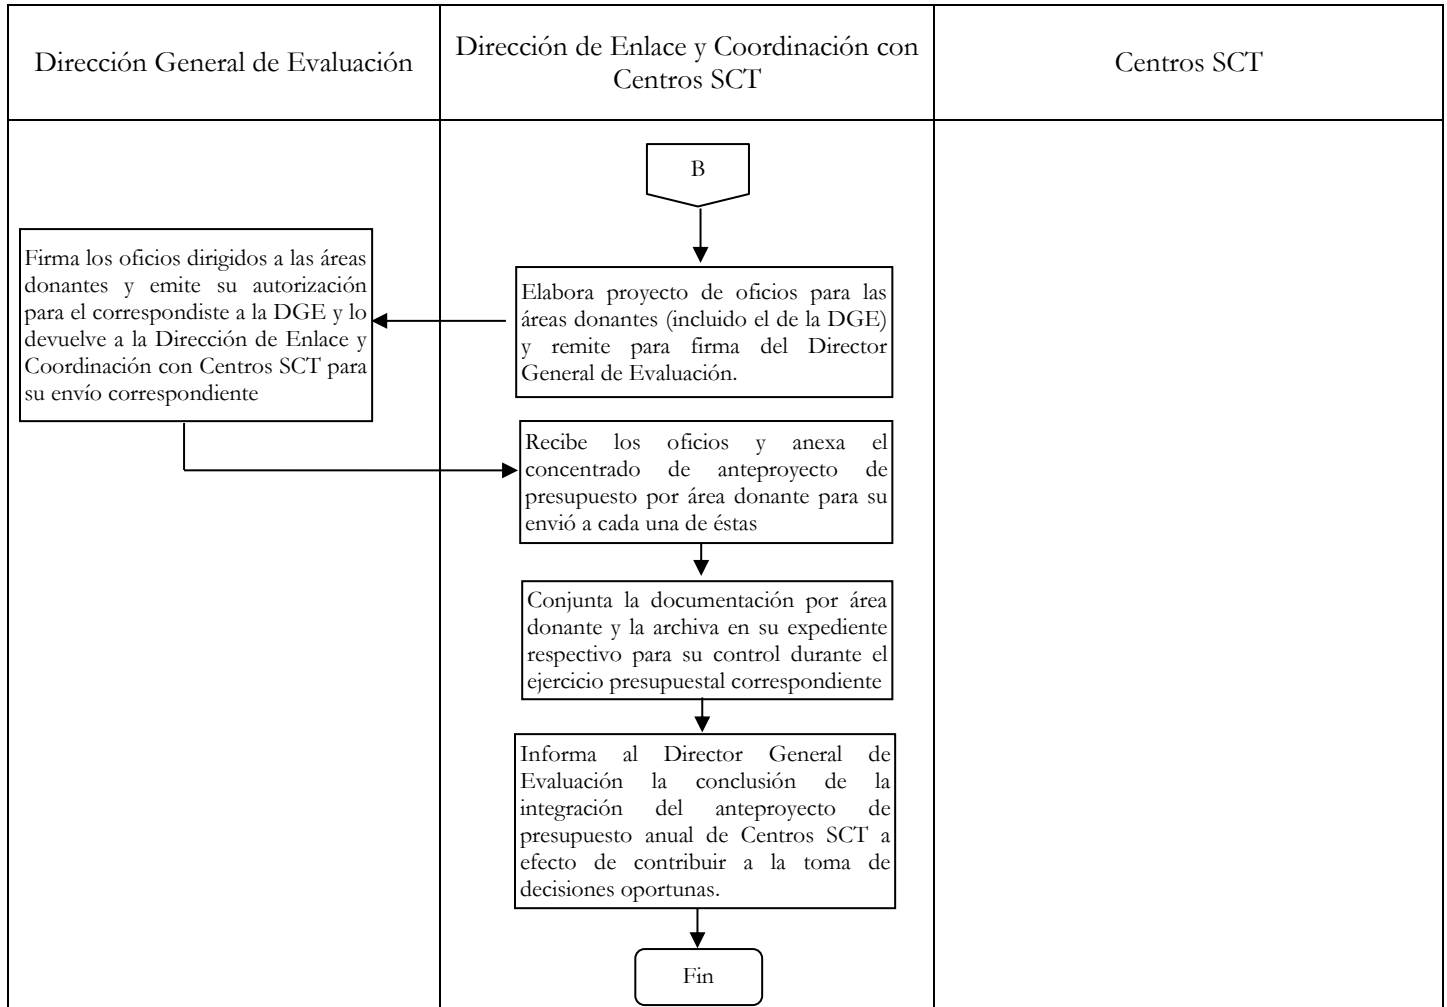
Dirección General de Evaluación

Dirección de Enlace y Coordinación con Centros SCT

Centros SCT

B

Elabora proyecto de oficios para las áreas donantes (incluido el de la DGE) y remite para firma del Director General de Evaluación.

Firma los oficios dirigidos a las áreas donantes y emite su autorización para el correspondiste a la DGE y lo devuelve a la Dirección de Enlace y Coordinación con Centros SCT para su envío correspondiente

Recibe los oficios y anexa el concentrado de anteproyecto de presupuesto por área donante para su envió a cada una de éstas

Conjunta la documentación por área donante y la archiva en su expediente respectivo para su control durante el ejercicio presupuestal correspondiente

Informa al Director General de Evaluación la conclusión de la integración del anteproyecto de presupuesto anual de Centros SCT a efecto de contribuir a la toma de decisiones oportunas.

Fin